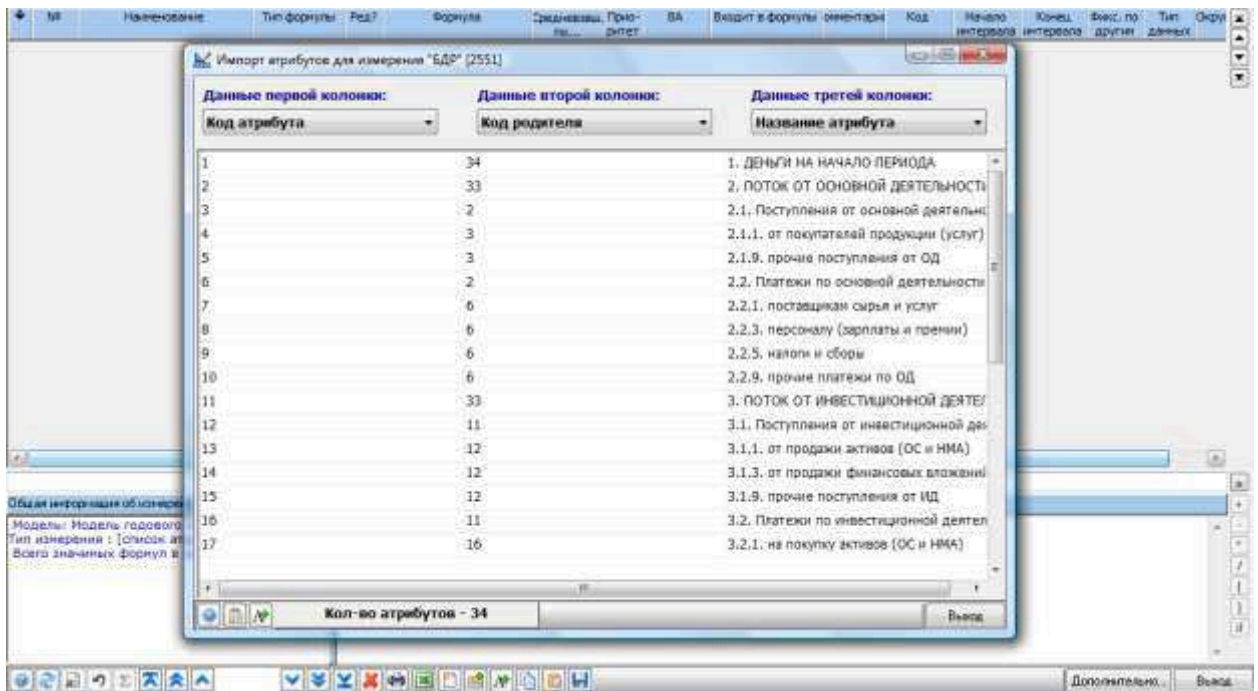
№ | Наименование | Тип формулы | Ред? | Формула | Therapeutic... | Прио-ритет | ВА | Входит в формулы | оментарий | Код | Начало интервала | Конец интервала | Фикс. по другим | Тип данных | Окру

Импорт атрибутов для измерения "БДР" [2551]

Данные первой колонки:
Код атрибута

Данные второй колонки:
Код родителя

Данные третей колонки:
Название атрибута

| | | |
|---|---|---|
| 1 | 34 | 1. ДЕНЬГИ НА НАЧАЛО ПЕРИОДА |
| 2 | 33 | 2. ПОТОК ОТ ОСНОВНОЙ ДЕЯТЕЛЬНОСТИ |
| 3 | 2 | 2.1. Поступления от основной деятельнс |
| 4 | 3 | 2.1.1. от покупателей продукции (услуг) |
| 5 | 3 | 2.1.9. прочие поступления от ОД |
| 6 | 2 | 2.2. Платежи по основной деятельности |
| 7 | 6 | 2.2.1. поставщикам сырья и услуг |
| 8 | 6 | 2.2.3. персоналу (зарплаты и премии) |
| 9 | 6 | 2.2.5. налоги и сборы |
| 10 | 6 | 2.2.9. прочие платежи по ОД |
| 11 | 33 | 3. ПОТОК ОТ ИНВЕСТИЦИОННОЙ ДЕЯТЕ |
| 12 | 11 | 3.1. Поступления от инвестиционной дея |
| 13 | 12 | 3.1.1. от продажи активов (ОС и НМА) |
| 14 | 12 | 3.1.3. от продажи финансовых вложений |
| 15 | 12 | 3.1.9. прочие поступления от ИД |
| 16 | 11 | 3.2. Платежи по инвестиционной деятел |
| 17 | 16 | 3.2.1. на покупку активов (ОС и НМА) |

Кол-во атрибутов - 34

Выход

Общая информация об измере

Модель: Модель годового
Тип измерения : [список ат
Всего значимых формул в

Дополнительно...

Выход